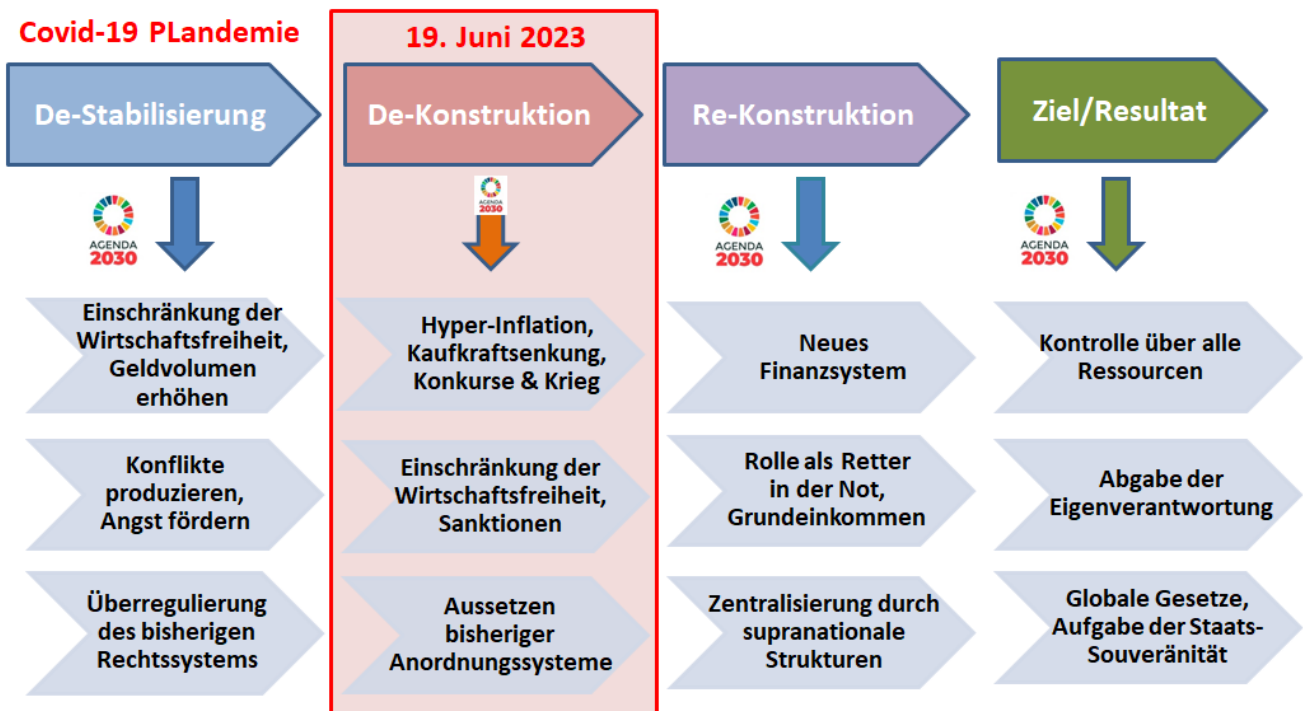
Covid-19 PLandemie

De-Stabilisierung

AGENDA 2030

Einschränkung der Wirtschaftsfreiheit, Geldvolumen erhöhen

Konflikte produzieren, Angst fördern

Überregulierung des bisherigen Rechtssystems

19. Juni 2023

De-Konstruktion

AGENDA 2030

Hyper-Inflation, Kaufkraftsenkung, Konkurse & Krieg

Einschränkung der Wirtschaftsfreiheit, Sanktionen

Aussetzen bisheriger Anordnungssysteme

Re-Konstruktion

AGENDA 2030

Neues Finanzsystem

Rolle als Retter in der Not, Grundeinkommen

Zentralisierung durch supranationale Strukturen

Ziel/Resultat

AGENDA 2030

Kontrolle über alle Ressourcen

Abgabe der Eigenverantwortung

Globale Gesetze, Aufgabe der Staats-Souveränität